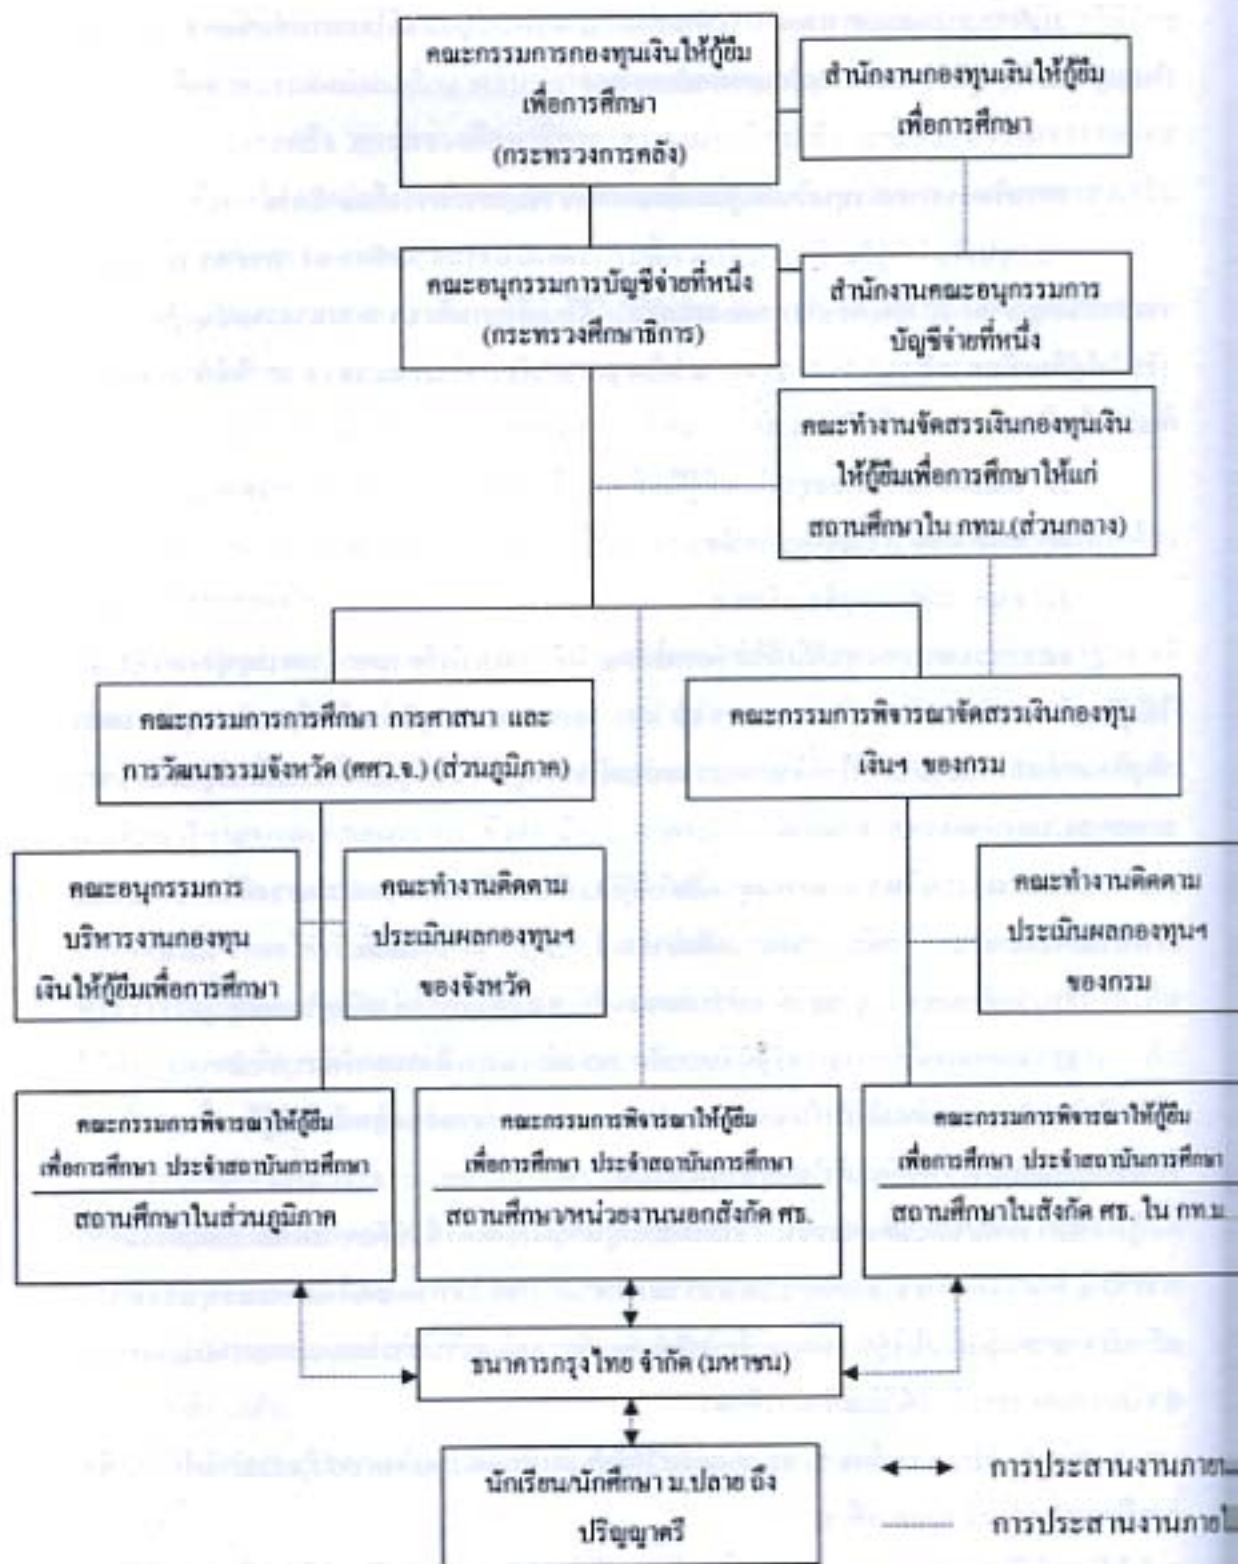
คณะกรรมการกองทุนเงินให้กู้ยืมเพื่อการศึกษา (กระทรวงการคลัง)

สำนักงานกองทุนเงินให้กู้ยืมเพื่อการศึกษา

คณะอนุกรรมการบัญชีจ่ายที่หนึ่ง (กระทรวงศึกษาธิการ)

สำนักงานคณะอนุกรรมการบัญชีจ่ายที่หนึ่ง

คณะทำงานจัดสรรเงินกองทุนเงินให้กู้ยืมเพื่อการศึกษาให้แก่สถานศึกษาใน กทม.(ส่วนกลาง)

คณะกรรมการการศึกษา การศาสนา และการวัฒนธรรมจังหวัด (คศว.จ.) (ส่วนภูมิภาค)

คณะกรรมการพิจารณาจัดสรรเงินกองทุนเงินฯ ของกรม

คณะอนุกรรมการบริหารงานกองทุนเงินให้กู้ยืมเพื่อการศึกษา

คณะทำงานติดตามประเมินผลกองทุนฯ ของจังหวัด

คณะทำงานติดตามประเมินผลกองทุนฯ ของกรม

คณะกรรมการพิจารณาให้กู้ยืมเพื่อการศึกษา ประจำสถาบันการศึกษา
สถานศึกษาในส่วนภูมิภาค

คณะกรรมการพิจารณาให้กู้ยืมเพื่อการศึกษา ประจำสถาบันการศึกษา
สถานศึกษาหน่วยงานนอกสังกัด ศธ.

คณะกรรมการพิจารณาให้กู้ยืมเพื่อการศึกษา ประจำสถาบันการศึกษา
สถานศึกษาในสังกัด ศธ. ใน กทม.

ธนาคารกรุงไทย จำกัด (มหาชน)

นักเรียนนักศึกษา ม.ปลาย ถึง ปริญญาตรี

การประสานงานภาย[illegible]
การประสานงานภาย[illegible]